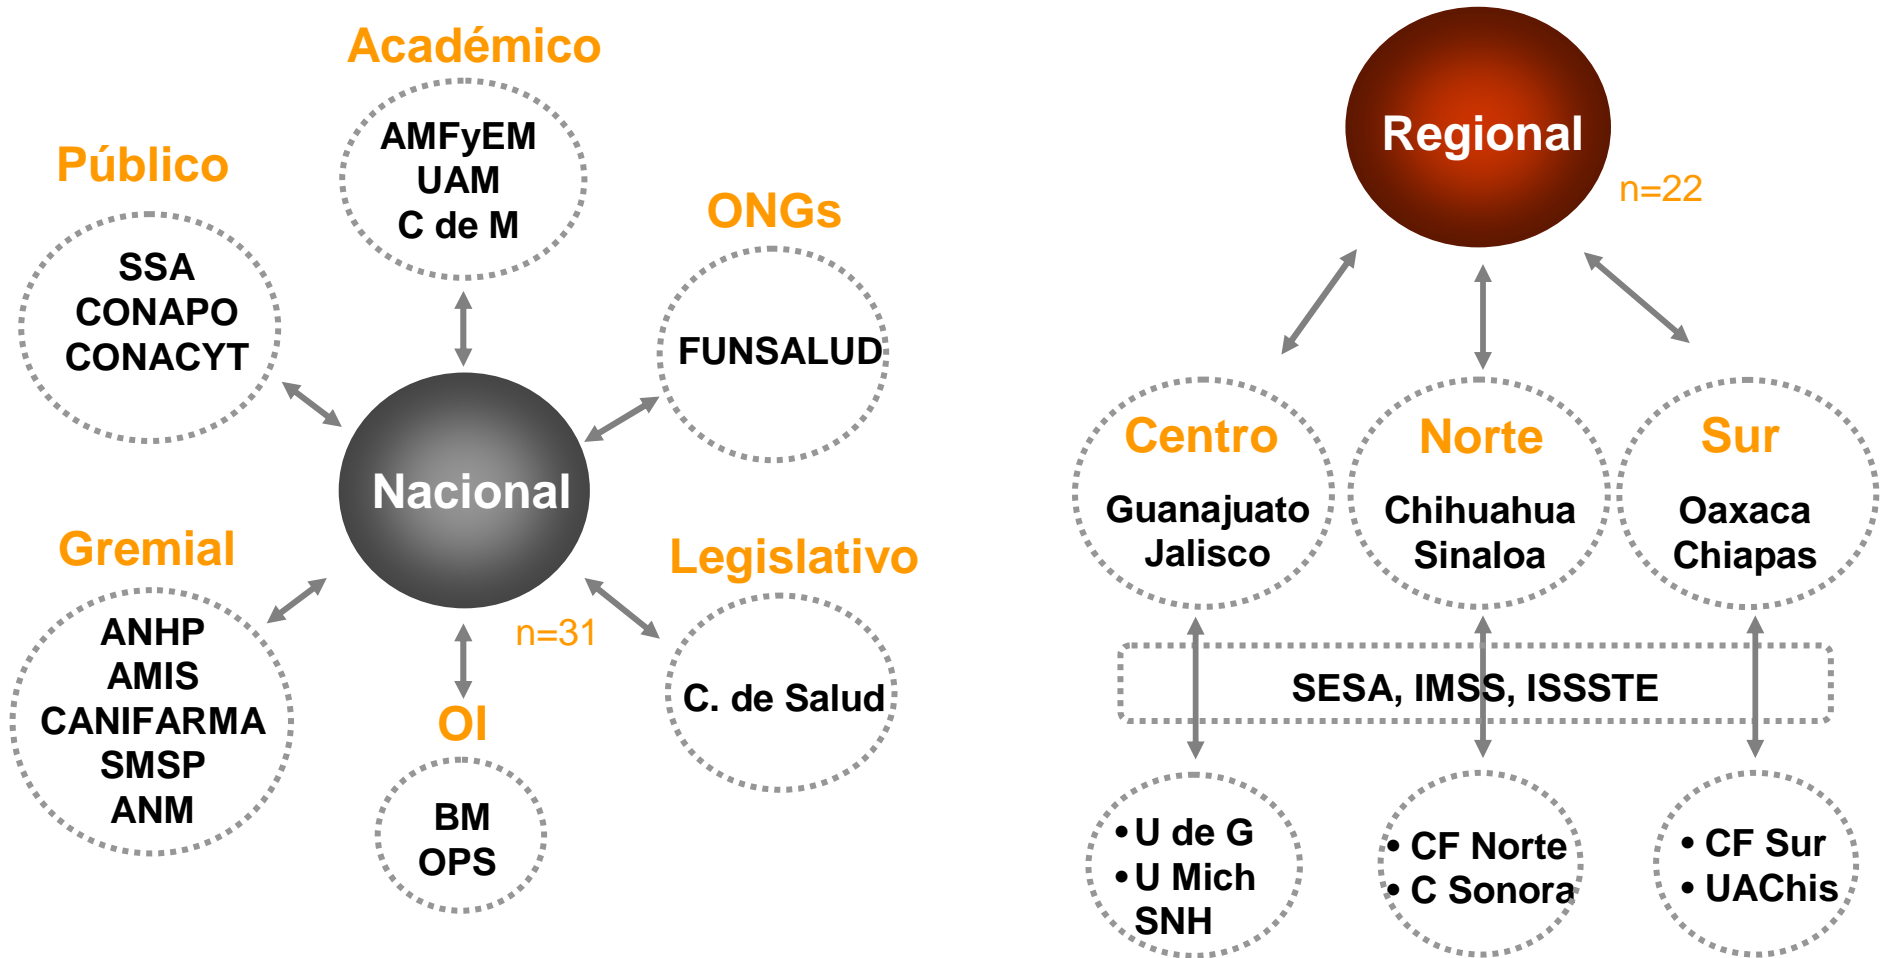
Académico

AMFyEM
UAM
C de M

Público

SSA
CONAPO
CONACYT

ONGs

FUNSALUD

Nacional

n=31

Gremial

ANHP
AMIS
CANIFARMA
SMSP
ANM

OI

BM
OPS

Legislativo

C. de Salud

Regional

n=22

Centro
Guanajuato
Jalisco

Norte
Chihuahua
Sinaloa

Sur
Oaxaca
Chiapas

SESA, IMSS, ISSSTE

• U de G
• U Mich
SNH

• CF Norte
• C Sonora

• CF Sur
• UAChis